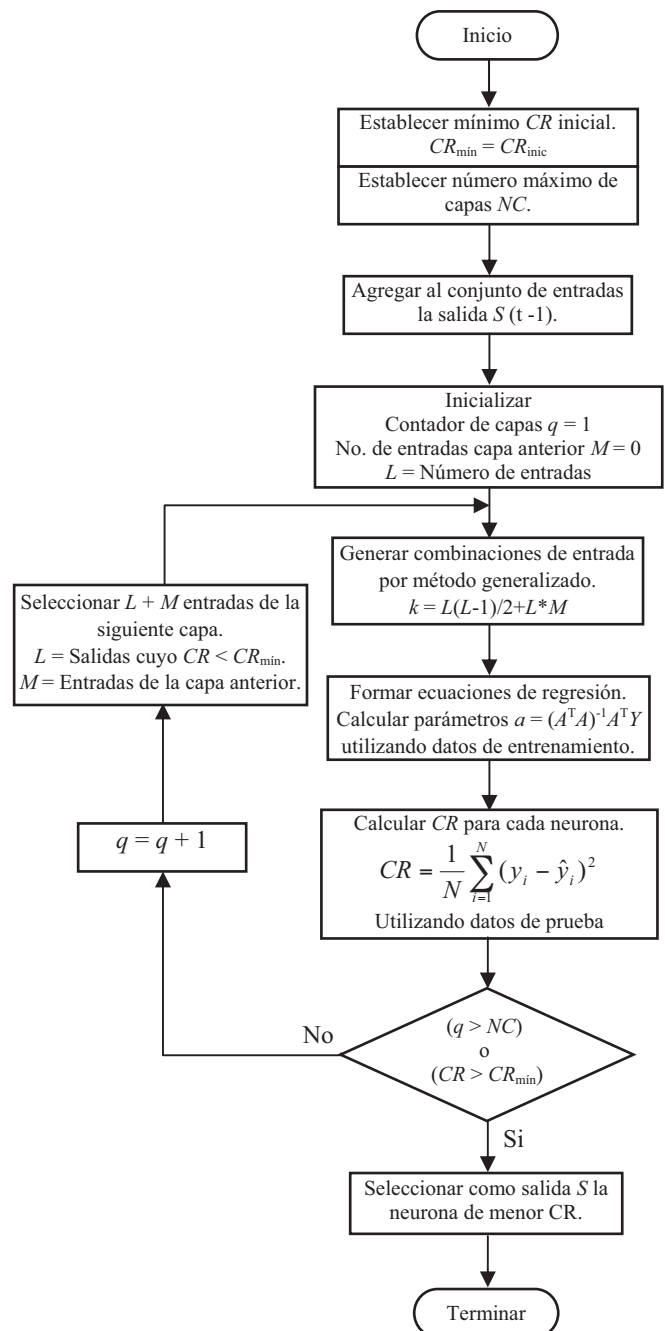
Inicio

Establecer mínimo *CR* inicial. $CR_{\text{mín}} = CR_{\text{inic}}$

Establecer número máximo de capas *NC*.

Agregar al conjunto de entradas la salida *S* (t -1).

Inicializar
Contador de capas $q = 1$
No. de entradas capa anterior $M = 0$
$L$ = Número de entradas

Generar combinaciones de entrada por método generalizado.
$k = L(L-1)/2+L*M$

Formar ecuaciones de regresión. Calcular parámetros $a = (A^{T}A)^{-1}A^{T}Y$ utilizando datos de entrenamiento.

Calcular *CR* para cada neurona.
$CR = \frac{1}{N}\sum_{i=1}^{N}(y_i - \hat{y}_i)^2$
Utilizando datos de prueba

$(q > NC)$
o
$(CR > CR_{\text{mín}})$

No

Si

$q = q + 1$

Seleccionar $L + M$ entradas de la siguiente capa.
$L$ = Salidas cuyo $CR < CR_{\text{mín}}$.
$M$ = Entradas de la capa anterior.

Seleccionar como salida *S* la neurona de menor CR.

Terminar